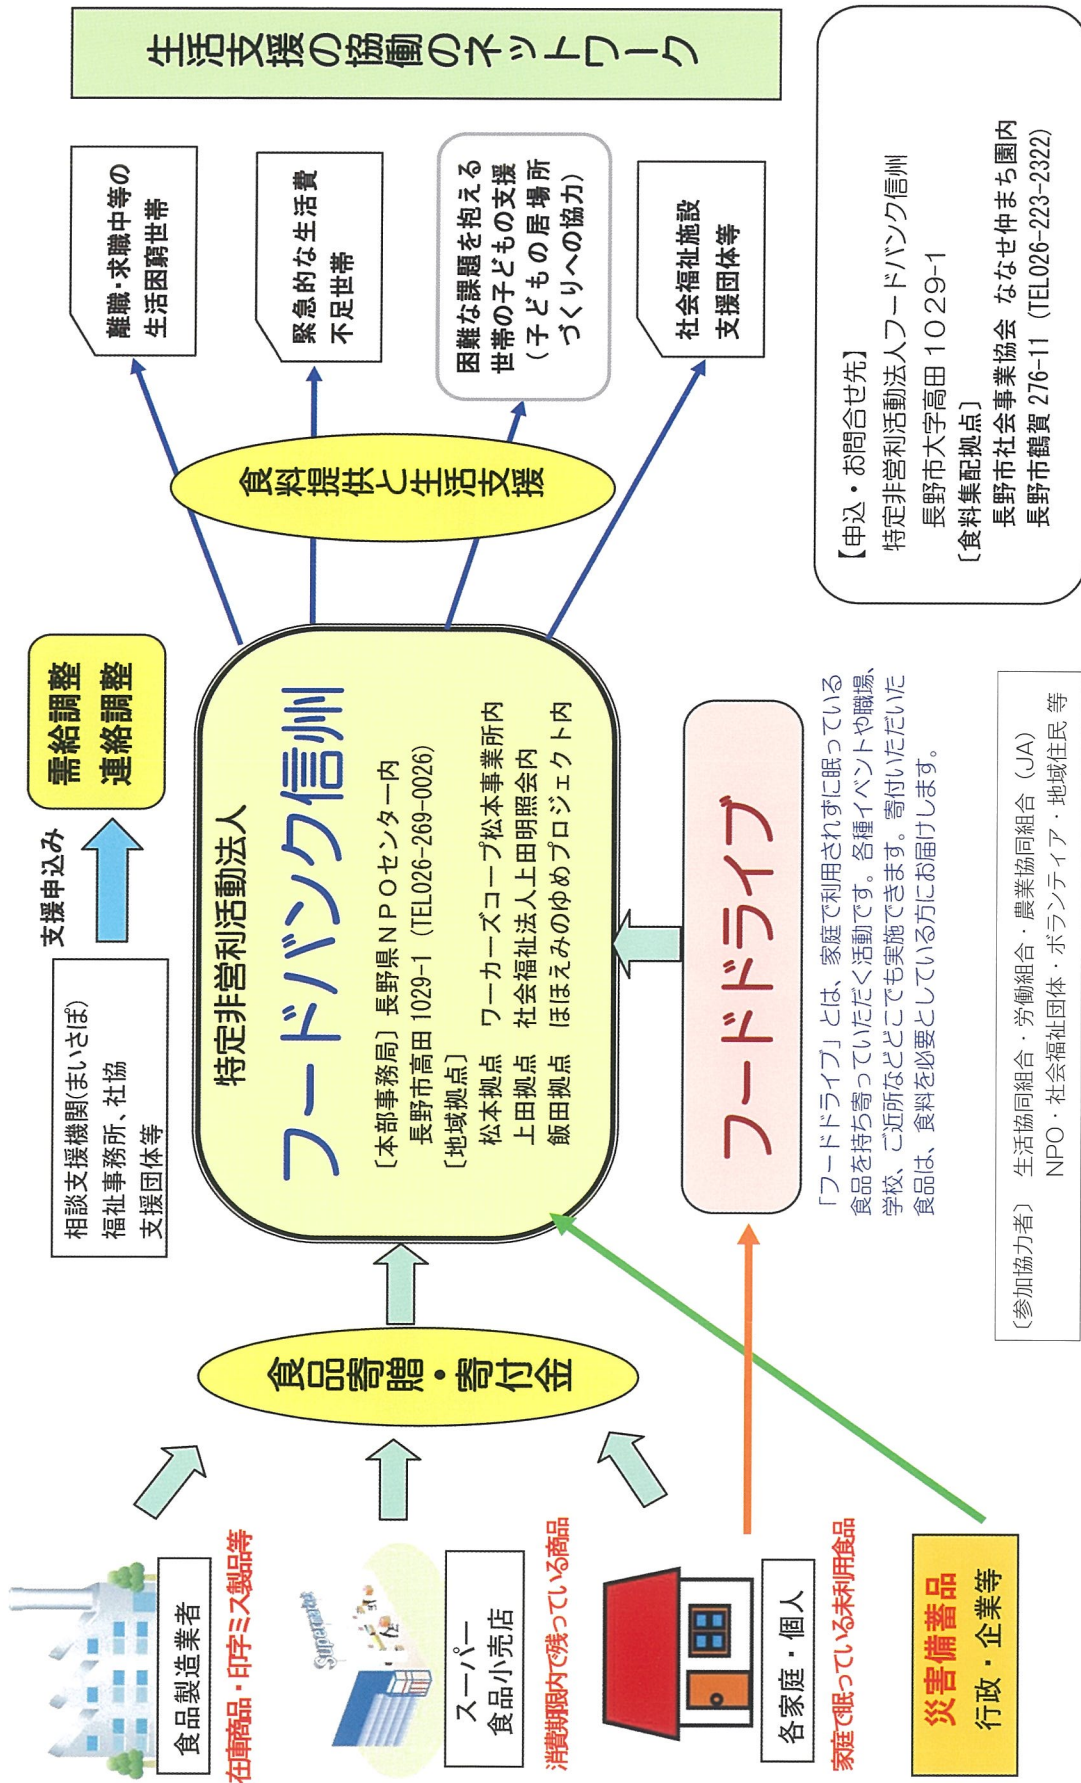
生活支援の協働のネットワーク

離職・求職中等の生活困窮世帯

緊急的な生活費不足世帯

困難な課題を抱える世帯の子どもの支援（子どもの居場所づくりへの協力）

社会福祉施設支援団体等

食料提供と生活支援

【申込・お問合せ先】
特定非営利活動法人フードバンク信州
長野市大字高田１０２９-1
【食料集配拠点】
長野市社会事業協会 なぜ仲まち園内
長野市鶴賀 276-11（TEL026-223-2322）

需給調整
連絡調整

支援申込み

相談支援機関(まいさぽ)
福祉事務所、社協
支援団体等

特定非営利活動法人
フードバンク信州
〔本部事務局〕長野県ＮＰＯセンター内
長野市高田 1029-1（TEL026-269-0026）
〔地域拠点〕
松本拠点　ワーカーズコープ松本事業所内
上田拠点　社会福祉法人上田明照会内
飯田拠点　ほほえみのゆめプロジェクト内

フードドライブ

「フードドライブ」とは、家庭で利用されずに眠っている食品を持ち寄っていただく活動です。各種イベントや職場、学校、ご近所などでも実施できます。寄付いただいた食品は、食料を必要としている方にお届けします。

〔参加協力者〕 生活協同組合・労働組合・農業協同組合（JA）
NPO・社会福祉団体・ボランティア・地域住民 等

食品寄贈・寄付金

食品製造業者
在庫商品・印字ミス製品等

スーパー
食品小売店
消費期限内で残っている商品

各家庭・個人
家庭で眠っている未利用食品

災害備蓄品
行政・企業等